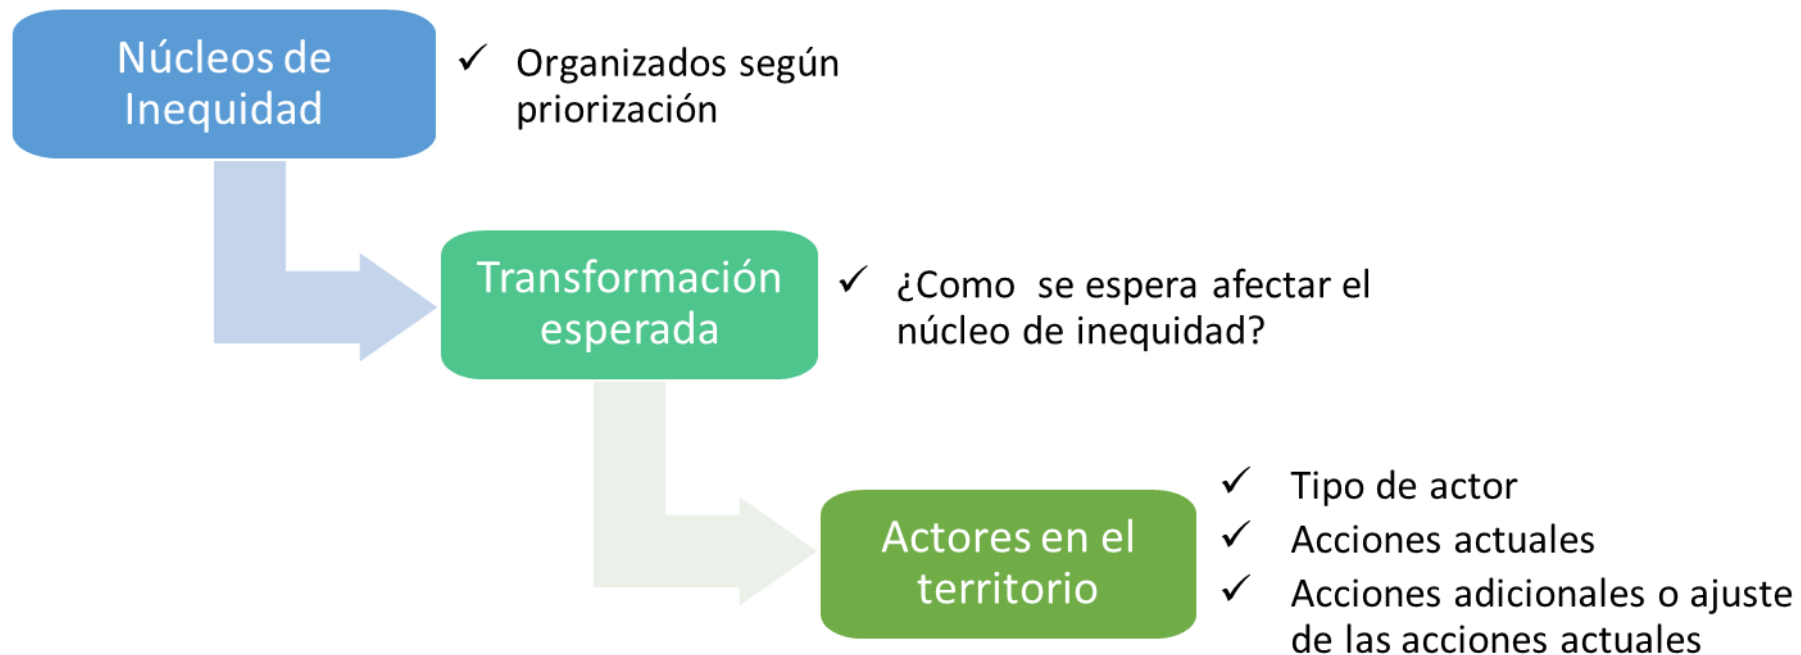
Núcleos de Inequidad

✓ Organizados según priorización

Transformación esperada

✓ ¿Como se espera afectar el núcleo de inequidad?

Actores en el territorio

✓ Tipo de actor
✓ Acciones actuales
✓ Acciones adicionales o ajuste de las acciones actuales